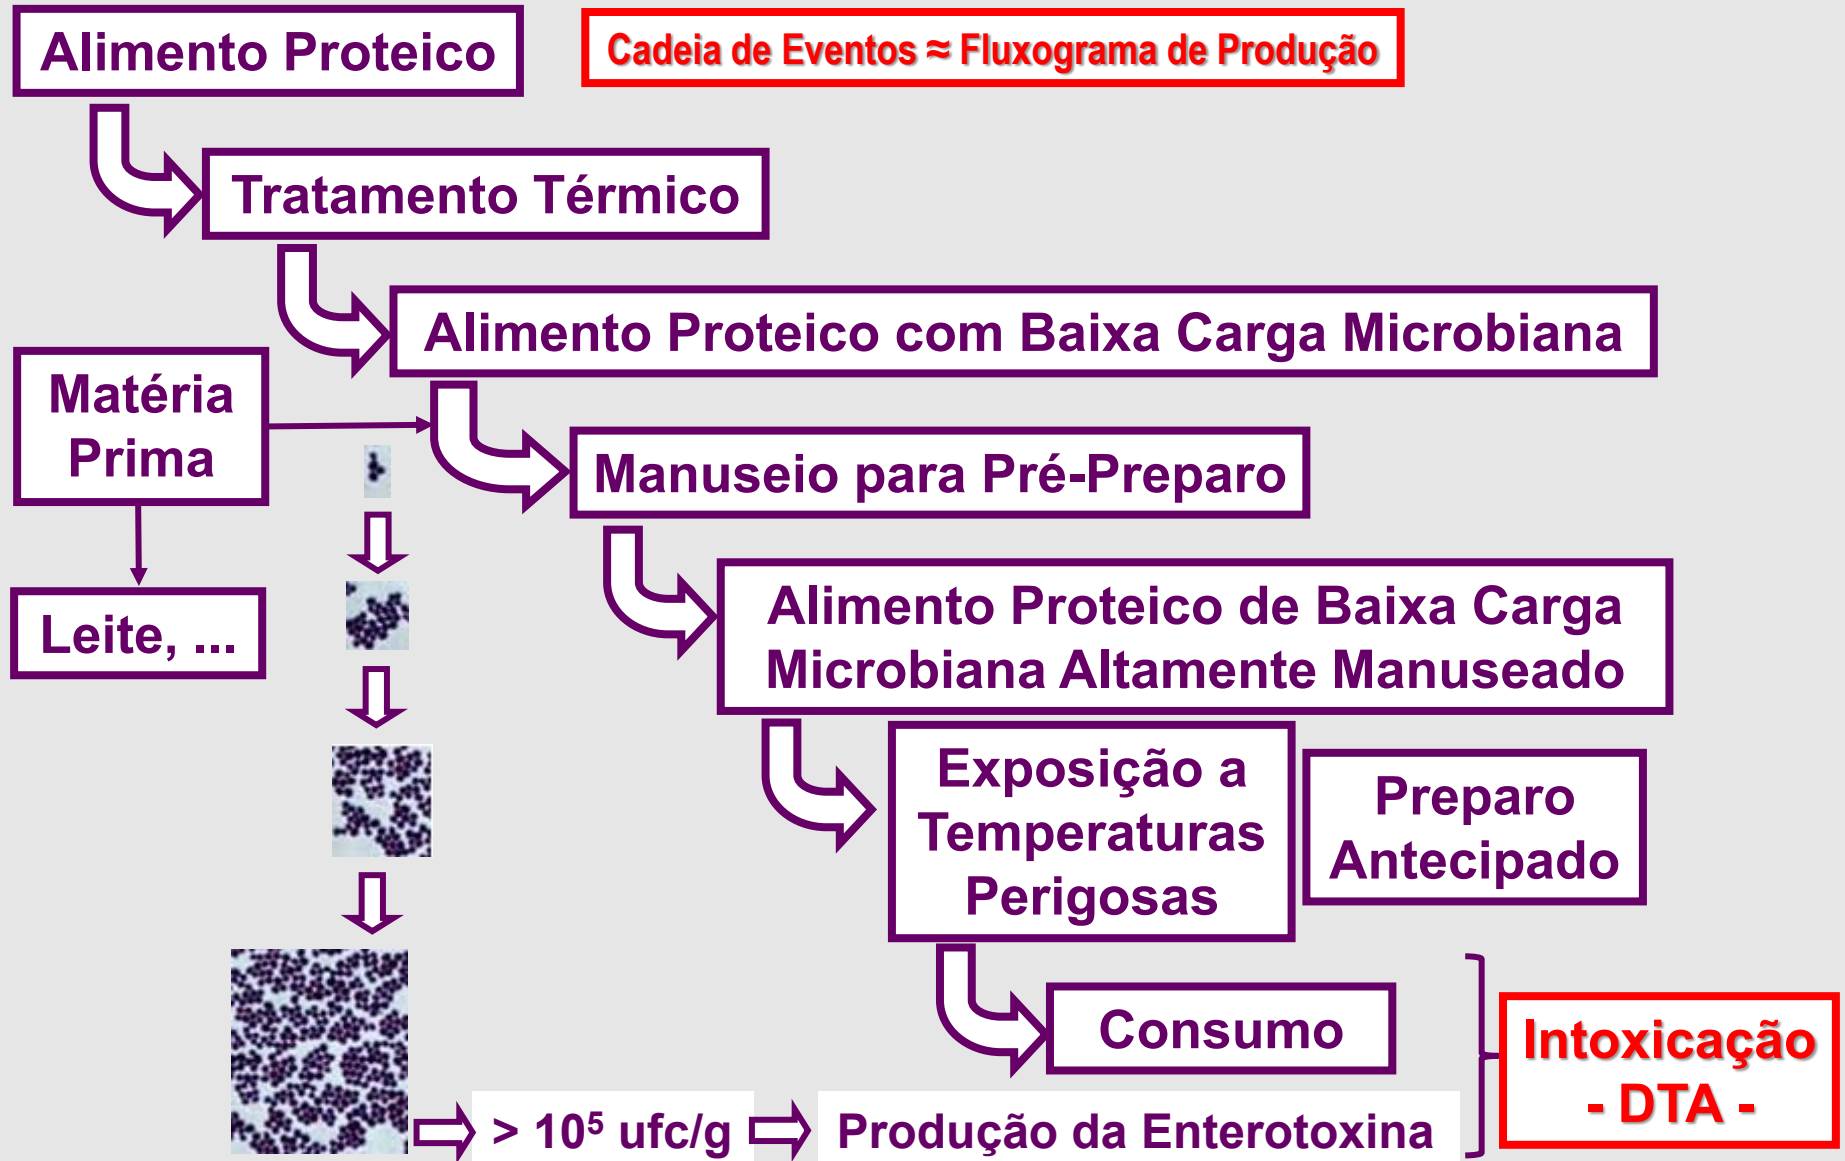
Alimento Proteico

Cadeia de Eventos ≈ Fluxograma de Produção

Tratamento Térmico

Alimento Proteico com Baixa Carga Microbiana

Matéria Prima

Manuseio para Pré-Preparo

Leite, ...

Alimento Proteico de Baixa Carga Microbiana Altamente Manuseado

Exposição a Temperaturas Perigosas

Preparo Antecipado

Consumo

Intoxicação - DTA -

> $10^5$ ufc/g

Produção da Enterotoxina